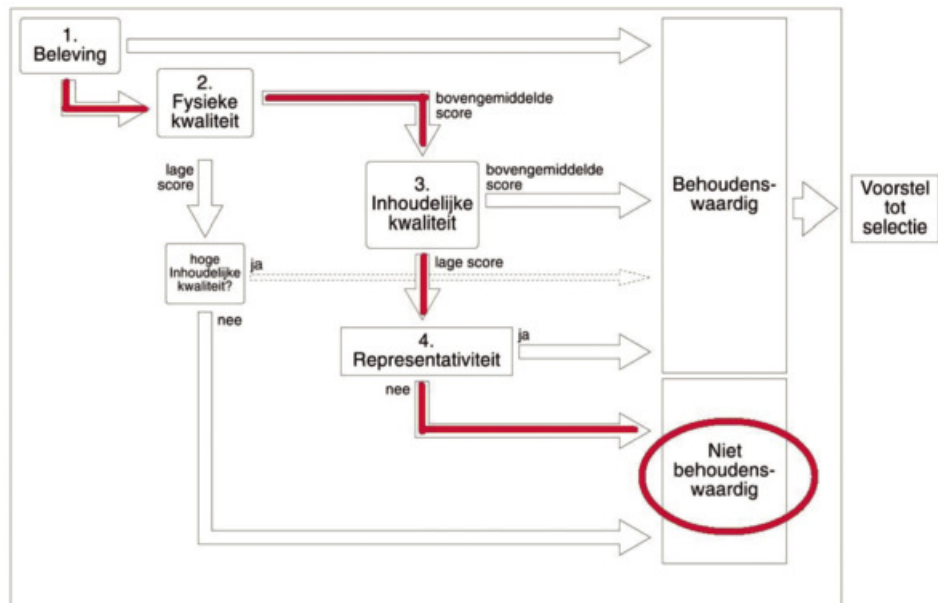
1.
Beleving

2.
Fysieke kwaliteit

bovengemiddelde score

lage score

3.
Inhoudelijke kwaliteit

bovengemiddelde score

Behoudens-waardig

Voorstel tot selectie

hoge Inhoudelijke kwaliteit?

ja

lage score

nee

4.
Representativiteit

ja

nee

Niet behoudens-waardig